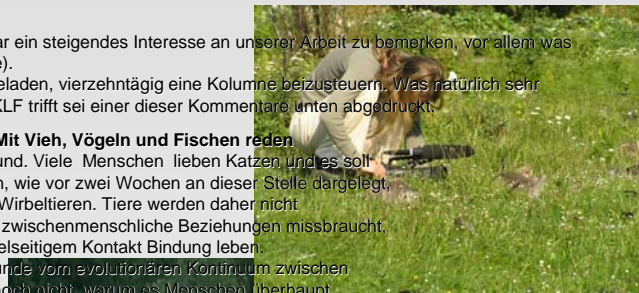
ar ein steigendes Interesse an unserer Arbeit zu bemerken, vor allem was
e).
eladen, vierzehntägig eine Kolumne beizusteuern. Was natürlich sehr
XLF trifft sei einer dieser Kommentare unten abgedruckt.

Mit Vieh, Vögeln und Fischen reden
und. Viele Menschen lieben Katzen und es soll
n, wie vor zwei Wochen an dieser Stelle dargelegt,
Wirbeltieren. Tiere werden daher nicht
zwischenmenschliche Beziehungen missbraucht,
elseitigem Kontakt Bindung leben.
inde vom evolutionären Kontinuum zwischen
och nicht, warum es Menschen überhaupt